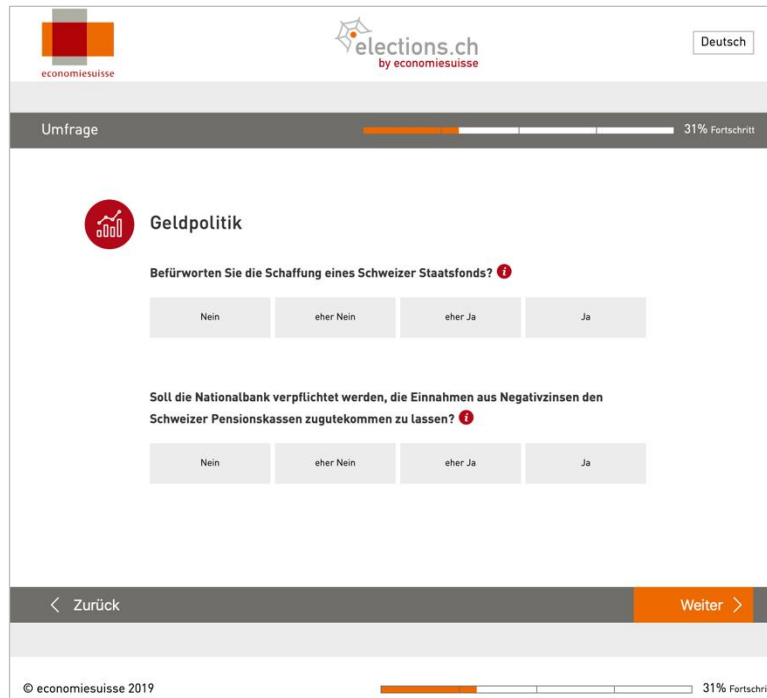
economiesuisse

elections.ch
by economiesuisse

Deutsch

Umfrage

31% Fortschritt

Geldpolitik

Befürworten Sie die Schaffung eines Schweizer Staatsfonds?

| Nein | eher Nein | eher Ja | Ja |
|---|---|---|---|

Soll die Nationalbank verpflichtet werden, die Einnahmen aus Negativzinsen den Schweizer Pensionskassen zugutekommen zu lassen?

| Nein | eher Nein | eher Ja | Ja |
|---|---|---|---|

< Zurück

Weiter >

© economiesuisse 2019

31% Fortschri